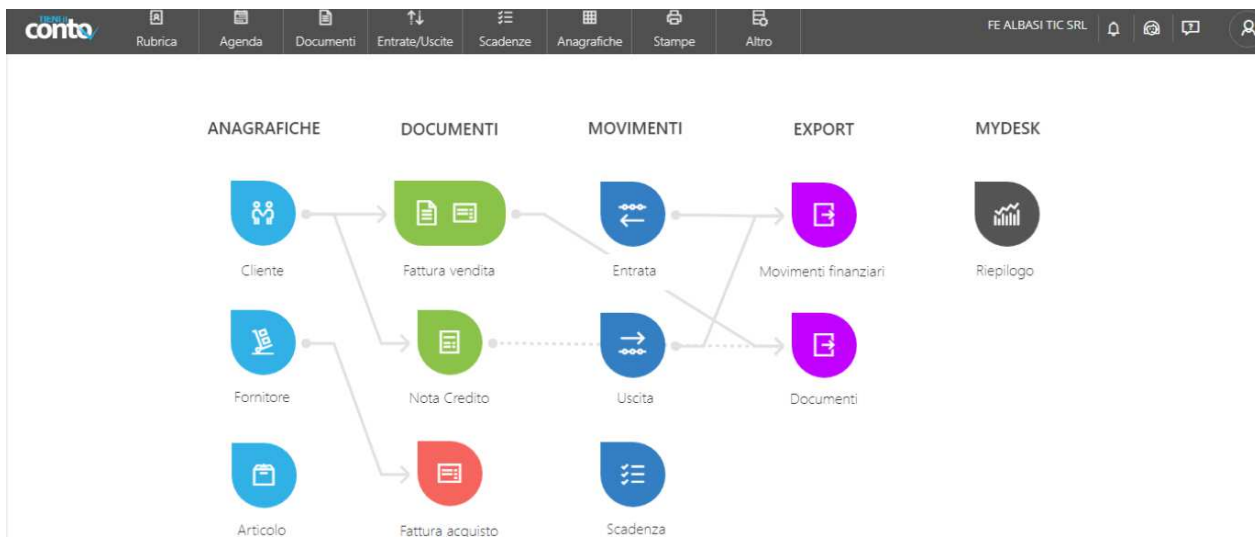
conto

Rubrica
Agenda
Documenti
Entrate/Uscite
Scadenze
Anagrafiche
Stampe
Altro

FE ALBASI TIC SRL

ANAGRAFICHE
Cliente
Fornitore
Articolo

DOCUMENTI
Fattura vendita
Nota Credito
Fattura acquisto

MOVIMENTI
Entrata
Uscita
Scadenza

EXPORT
Movimenti finanziari
Documenti

MYDESK
Riepilogo